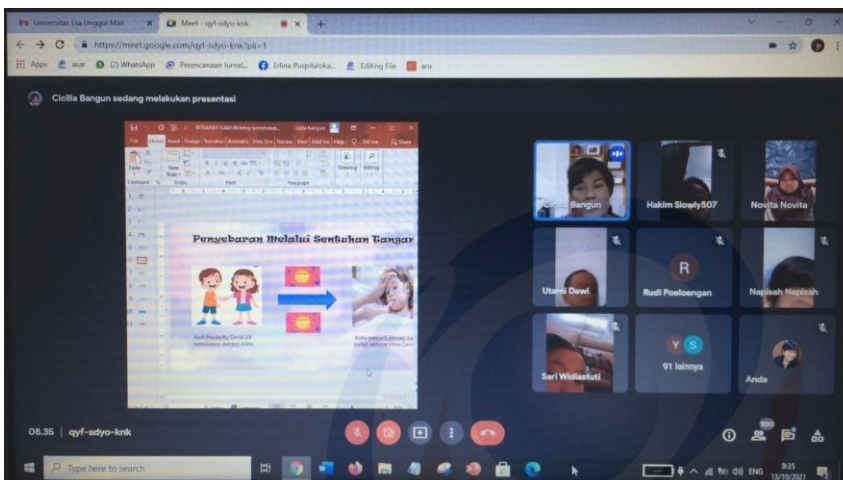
Universitas Esa Unggul Mail
Meet - qyf-sdyo-knk
https://meet.google.com/qyf-sdyo-knk?pli=1
Apps asar WhatsApp Perencanaan Jurnal... Erlina Puspitaloka... Editing File aru

Cicilia Bangun sedang melakukan presentasi

Penyebaran Melalui Sentuhan Tangan

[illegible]

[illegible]

Cicilia Bangun
Hakim Slowly507
Novita Novita
Utami Dewi
R
Rudi Poeloengan
Napisah Napisah
Sari Widiastuti
Y S
91 lainnya
Anda

08.35 | qyf-sdyo-knk

Type here to search
ENG 8:35 13/10/2021